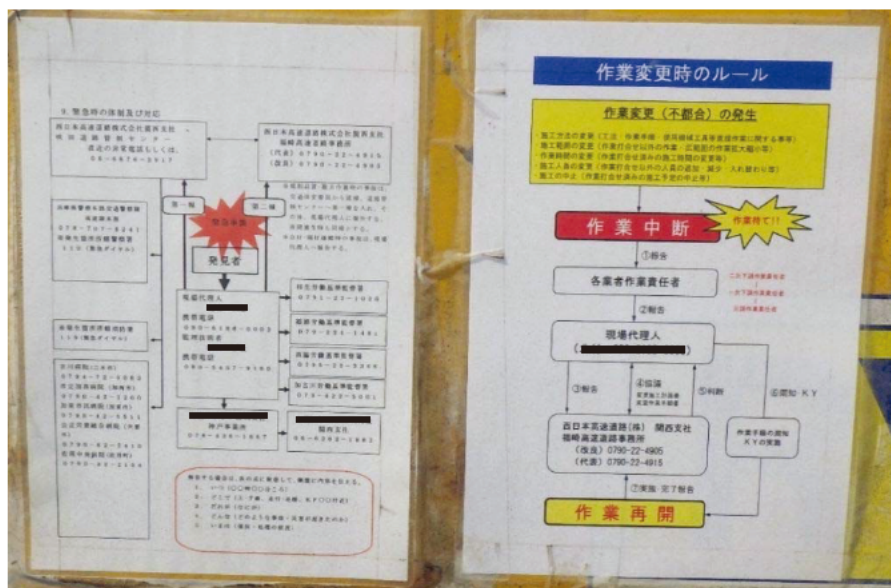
9. 緊急時の体制及び対応

西日本高速道路株式会社関西支社 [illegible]
02-6876-5917

西日本高速道路株式会社関西支社 福崎高速道路事務所
0790-22-4915

第一報

緊急事態

第二報

発見者

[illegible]
119

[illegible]
119

現場代理人

携帯電話
080-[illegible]

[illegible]

神戸事務所

作業変更時のルール

作業変更（不都合）の発生

・施工方法の変更
・施工範囲の変更
・作業時間の変更
・施工人員の変更
・施工の中止

作業中断

作業待て!!

①報告

各業者作業責任者

②報告

現場代理人

③報告

④協議

⑤判断

⑥周知 KY

西日本高速道路(株) 関西支社
福崎高速道路事務所
(夜間) 0790-22-4905
(代表) 0790-22-4915

作業手順の周知
KYの実施

⑦実施・完了報告

作業再開